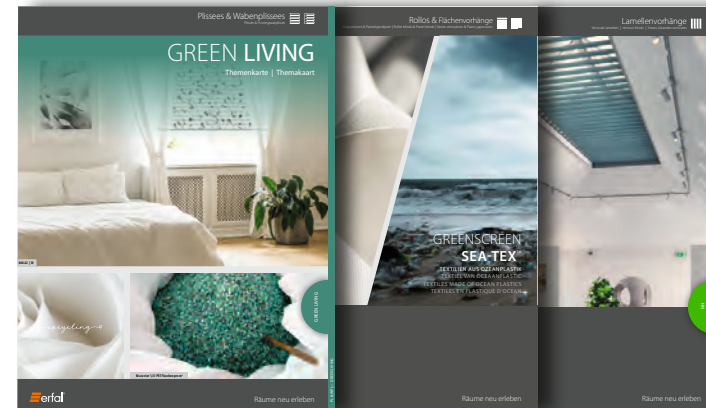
Plissees & Wabenplissees

GREEN LIVING
Themenkarte | Themakaart

recycling

GREEN LIVING

erfal

Räume neu erleben

Rollos & Flächenvorhänge

GREENSCREEN
SEA-TEX
TEXTILIEN AUS OZEANPLASTIK
TEXTIEL VAN OCEAANPLASTIC
TEXTILES MADE OF OCEAN PLASTICS
TEXTILES EN PLASTIQUE OCÉAN

Räume neu erleben

Lamellenvorhänge

Räume neu erleben